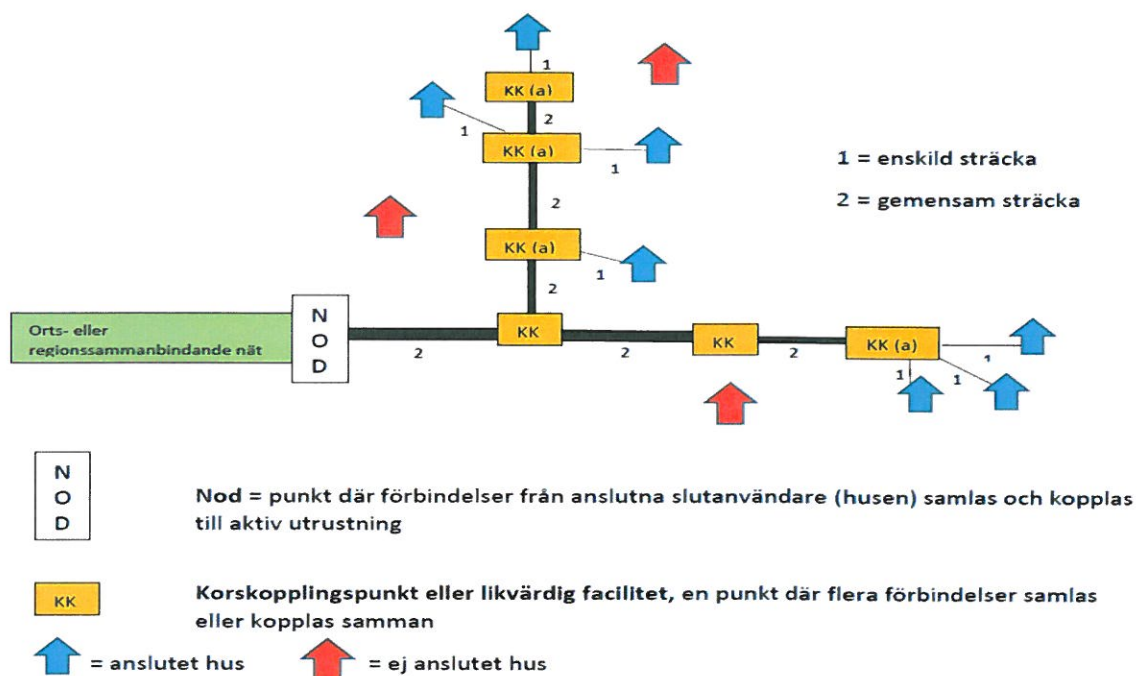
1
KK (a)
1
2
KK (a)
1

1 = enskild sträcka

2 = gemensam sträcka

2
KK (a)
1
2

Orts- eller regionssammanbindande nät

N
O
D

2
KK
2
KK
2
KK (a)
1
1
1

N
O
D

Nod = punkt där förbindelser från anslutna slutanvändare (husen) samlas och kopplas till aktiv utrustning

KK

Korskopplingspunkt eller likvärdig facilitet, en punkt där flera förbindelser samlas eller kopplas samman

= anslutet hus = ej anslutet hus